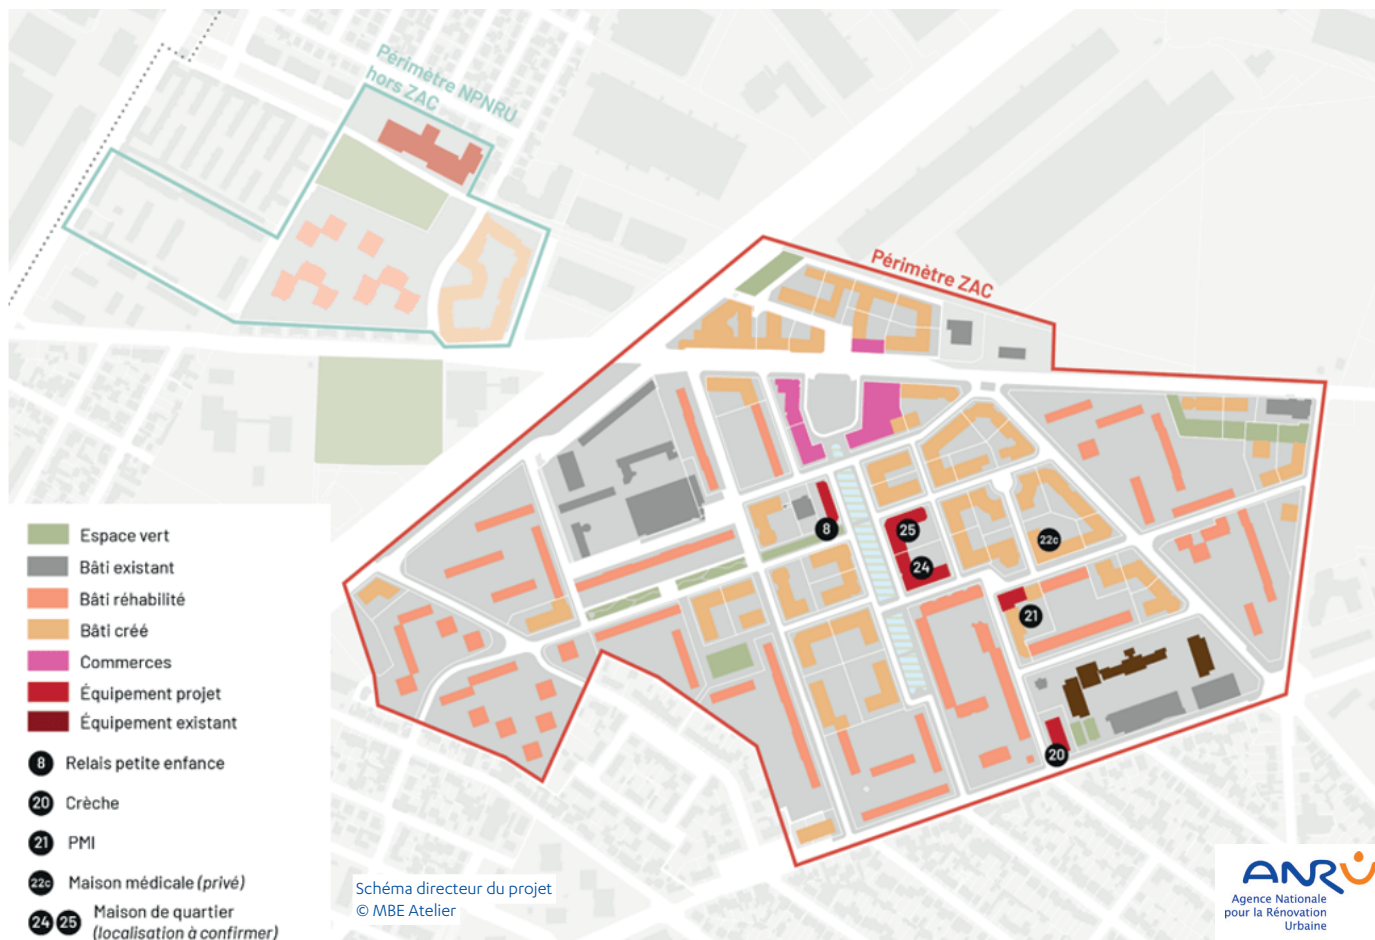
Périmètre NPNRU hors ZAC

Périmètre ZAC

8
25
24
22c
21
20

Espace vert
Bâti existant
Bâti réhabilité
Bâti créé
Commerces
Équipement projet
Équipement existant

8 Relais petite enfance
20 Crèche
21 PMI
22c Maison médicale (privé)
24 25 Maison de quartier (localisation à confirmer)

Schéma directeur du projet
© MBE Atelier

ANRU
Agence Nationale pour la Rénovation Urbaine